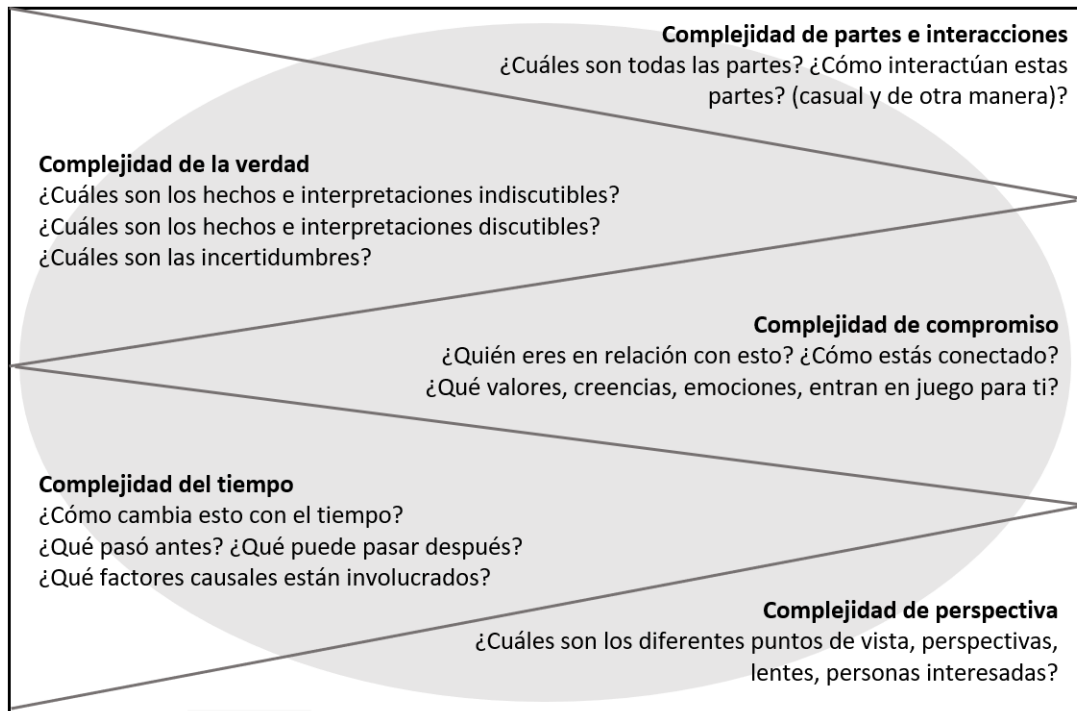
**Complejidad de partes e interacciones**
¿Cuáles son todas las partes? ¿Cómo interactúan estas partes? (casual y de otra manera)?

**Complejidad de la verdad**
¿Cuáles son los hechos e interpretaciones indiscutibles?
¿Cuáles son los hechos e interpretaciones discutibles?
¿Cuáles son las incertidumbres?

**Complejidad de compromiso**
¿Quién eres en relación con esto? ¿Cómo estás conectado?
¿Qué valores, creencias, emociones, entran en juego para ti?

**Complejidad del tiempo**
¿Cómo cambia esto con el tiempo?
¿Qué pasó antes? ¿Qué puede pasar después?
¿Qué factores causales están involucrados?

**Complejidad de perspectiva**
¿Cuáles son los diferentes puntos de vista, perspectivas, lentes, personas interesadas?